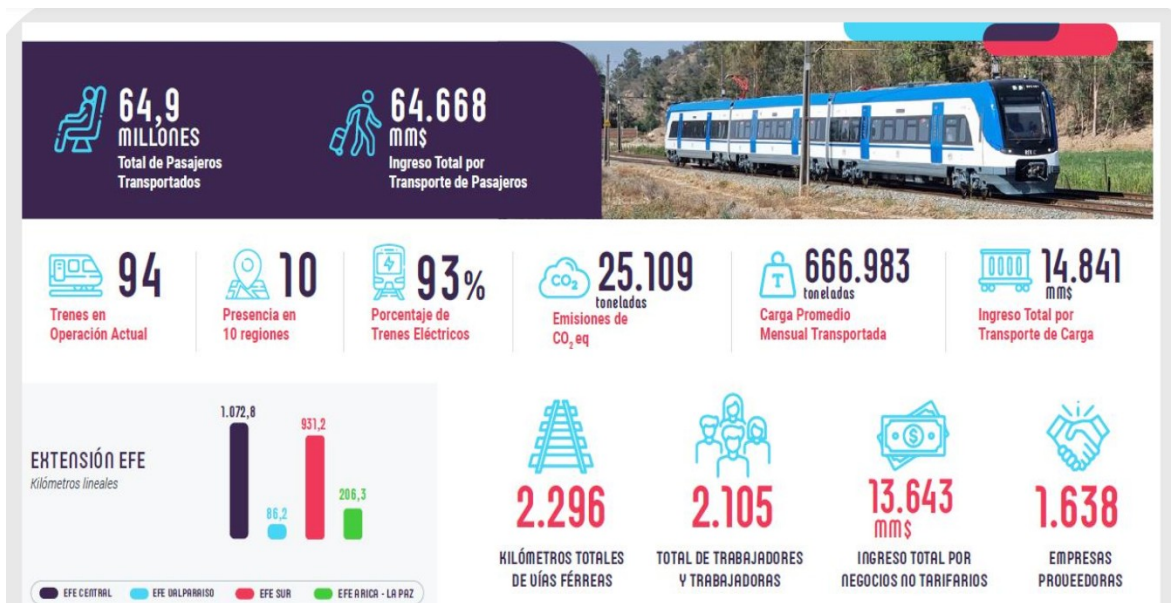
64,9
MILLONES
Total de Pasajeros Transportados

64.668
MM$
Ingreso Total por Transporte de Pasajeros

94
Trenes en Operación Actual

10
Presencia en 10 regiones

93%
Porcentaje de Trenes Eléctricos

$CO_2$
25.109
toneladas
Emisiones de $CO_2$ eq

T
666.983
toneladas
Carga Promedio Mensual Transportada

14.841
MM$
Ingreso Total por Transporte de Carga

EXTENSIÓN EFE
Kilómetros lineales

1.072,8
86,2
931,2
206,3

EFE CENTRAL
EFE VALPARAISO
EFE SUR
EFE ARICA - LA PAZ

2.296
KILÓMETROS TOTALES DE VÍAS FÉRREAS

2.105
TOTAL DE TRABAJADORES Y TRABAJADORAS

$
13.643
MM$
INGRESO TOTAL POR NEGOCIOS NO TARIFARIOS

1.638
EMPRESAS PROVEEDORAS